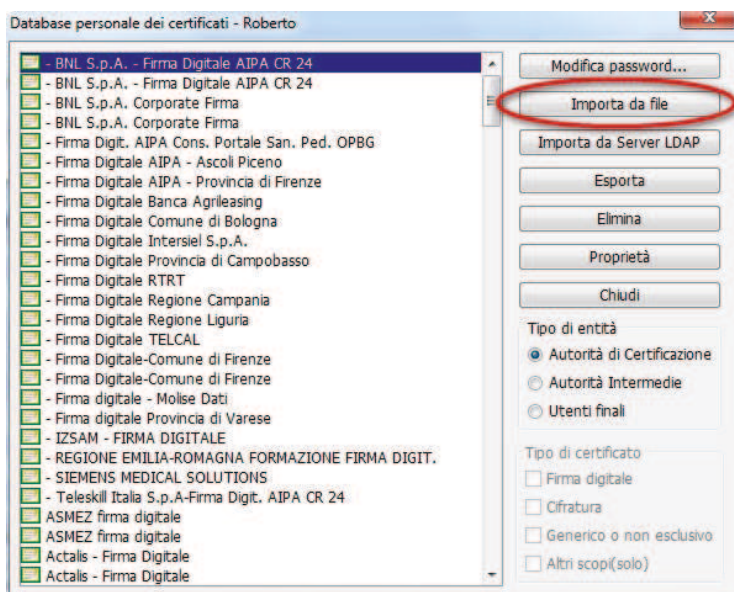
Database personale dei certificati - Roberto

- BNL S.p.A. - Firma Digitale AIPA CR 24
- BNL S.p.A. - Firma Digitale AIPA CR 24
- BNL S.p.A. Corporate Firma
- BNL S.p.A. Corporate Firma
- Firma Digit. AIPA Cons. Portale San. Ped. OPBG
- Firma Digitale AIPA - Ascoli Piceno
- Firma Digitale AIPA - Provincia di Firenze
- Firma Digitale Banca Agrileasing
- Firma Digitale Comune di Bologna
- Firma Digitale Intersiel S.p.A.
- Firma Digitale Provincia di Campobasso
- Firma Digitale RTRT
- Firma Digitale Regione Campania
- Firma Digitale Regione Liguria
- Firma Digitale TELCAL
- Firma Digitale-Comune di Firenze
- Firma Digitale-Comune di Firenze
- Firma digitale - Molise Dati
- Firma digitale Provincia di Varese
- IZSAM - FIRMA DIGITALE
- REGIONE EMILIA-ROMAGNA FORMAZIONE FIRMA DIGIT.
- SIEMENS MEDICAL SOLUTIONS
- Teleskill Italia S.p.A-Firma Digit. AIPA CR 24
ASMEZ firma digitale
ASMEZ firma digitale
Actalis - Firma Digitale
Actalis - Firma Digitale

Modifica password...
Importa da file
Importa da Server LDAP
Esporta
Elimina
Proprietà
Chiudi

Tipo di entità
Autorità di Certificazione
Autorità Intermedie
Utenti finali

Tipo di certificato
Firma digitale
Cifratura
Generico o non esclusivo
Altri scopi(solo)